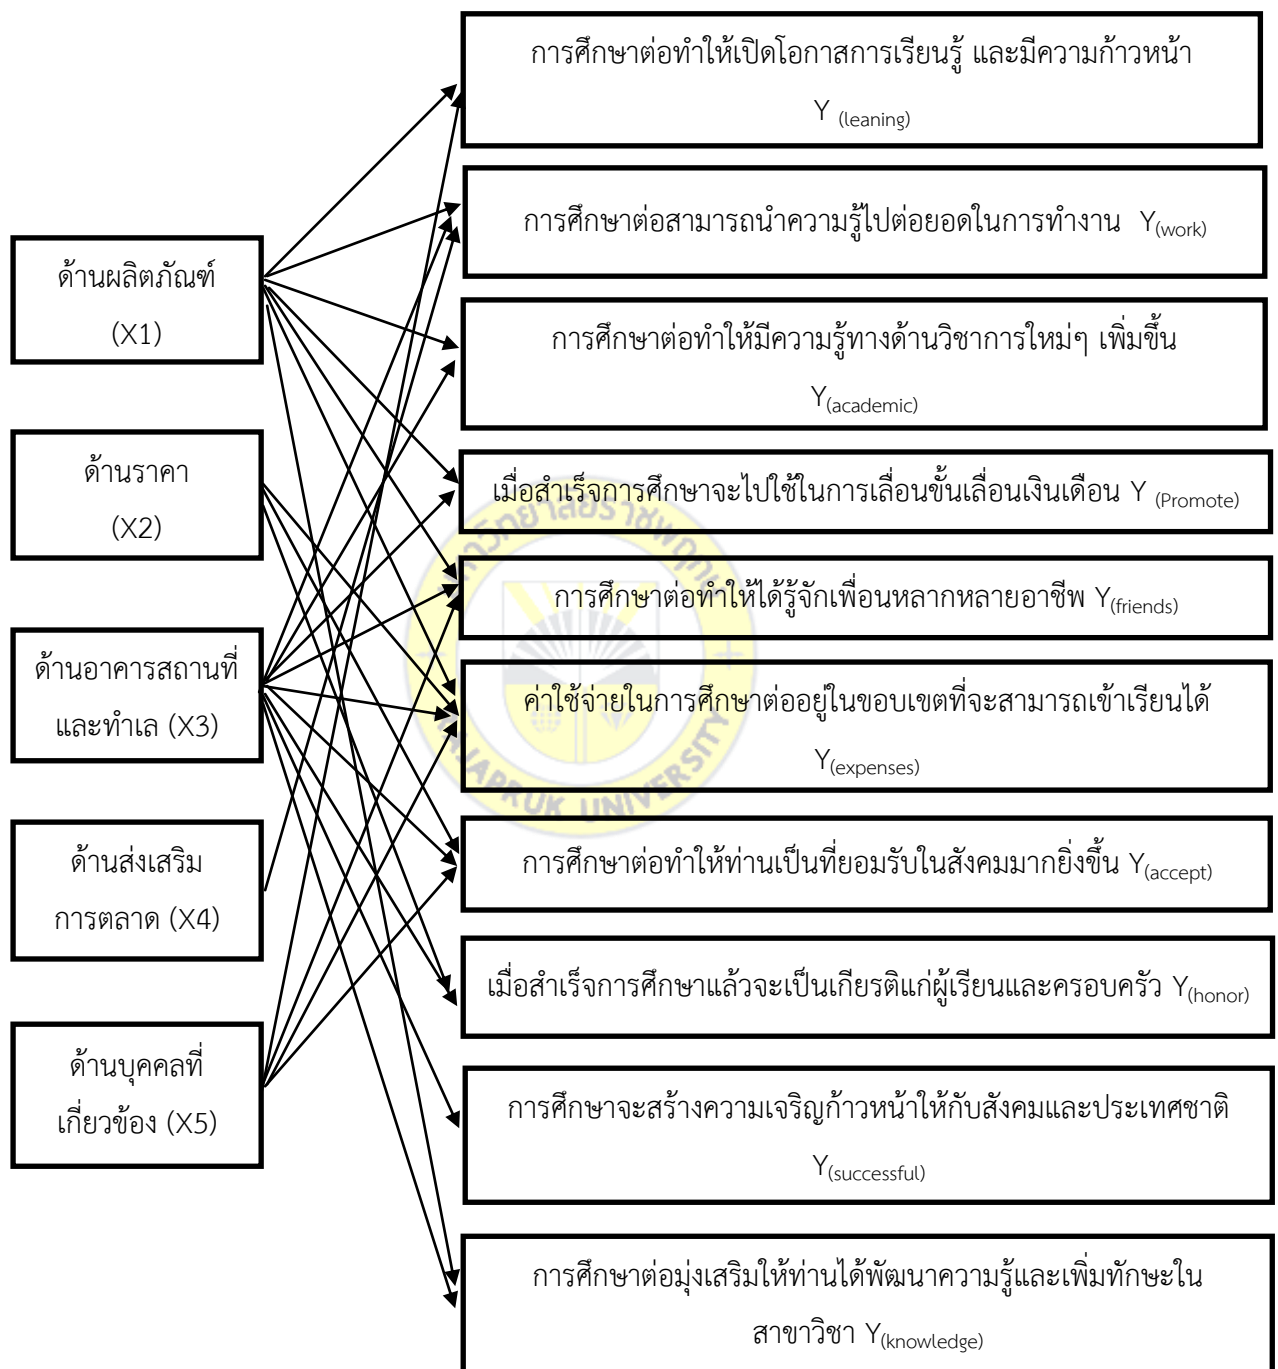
ด้านผลิตภัณฑ์ (X1)

ด้านราคา (X2)

ด้านอาคารสถานที่และทำเล (X3)

ด้านส่งเสริมการตลาด (X4)

ด้านบุคคลที่เกี่ยวข้อง (X5)

การศึกษาต่อทำให้เปิดโอกาสการเรียนรู้ และมีความก้าวหน้า $Y_{(leaning)}$

การศึกษาต่อสามารถนำความรู้ไปต่อยอดในการทำงาน $Y_{(work)}$

การศึกษาต่อทำให้มีความรู้ทางด้านวิชาการใหม่ๆ เพิ่มขึ้น $Y_{(academic)}$

เมื่อสำเร็จการศึกษาจะไปใช้ในการเลื่อนขั้นเลื่อนเงินเดือน $Y_{(Promote)}$

การศึกษาต่อทำให้ได้รู้จักเพื่อนหลากหลายอาชีพ $Y_{(friends)}$

ค่าใช้จ่ายในการศึกษาต่ออยู่ในขอบเขตที่จะสามารถเข้าเรียนได้ $Y_{(expenses)}$

การศึกษาต่อทำให้ท่านเป็นที่ยอมรับในสังคมมากยิ่งขึ้น $Y_{(accept)}$

เมื่อสำเร็จการศึกษาแล้วจะเป็นเกียรติแก่ผู้เรียนและครอบครัว $Y_{(honor)}$

การศึกษาจะสร้างความเจริญก้าวหน้าให้กับสังคมและประเทศชาติ $Y_{(successful)}$

การศึกษาต่อมุ่งเสริมให้ท่านได้พัฒนาความรู้และเพิ่มทักษะในสาขาวิชา $Y_{(knowledge)}$